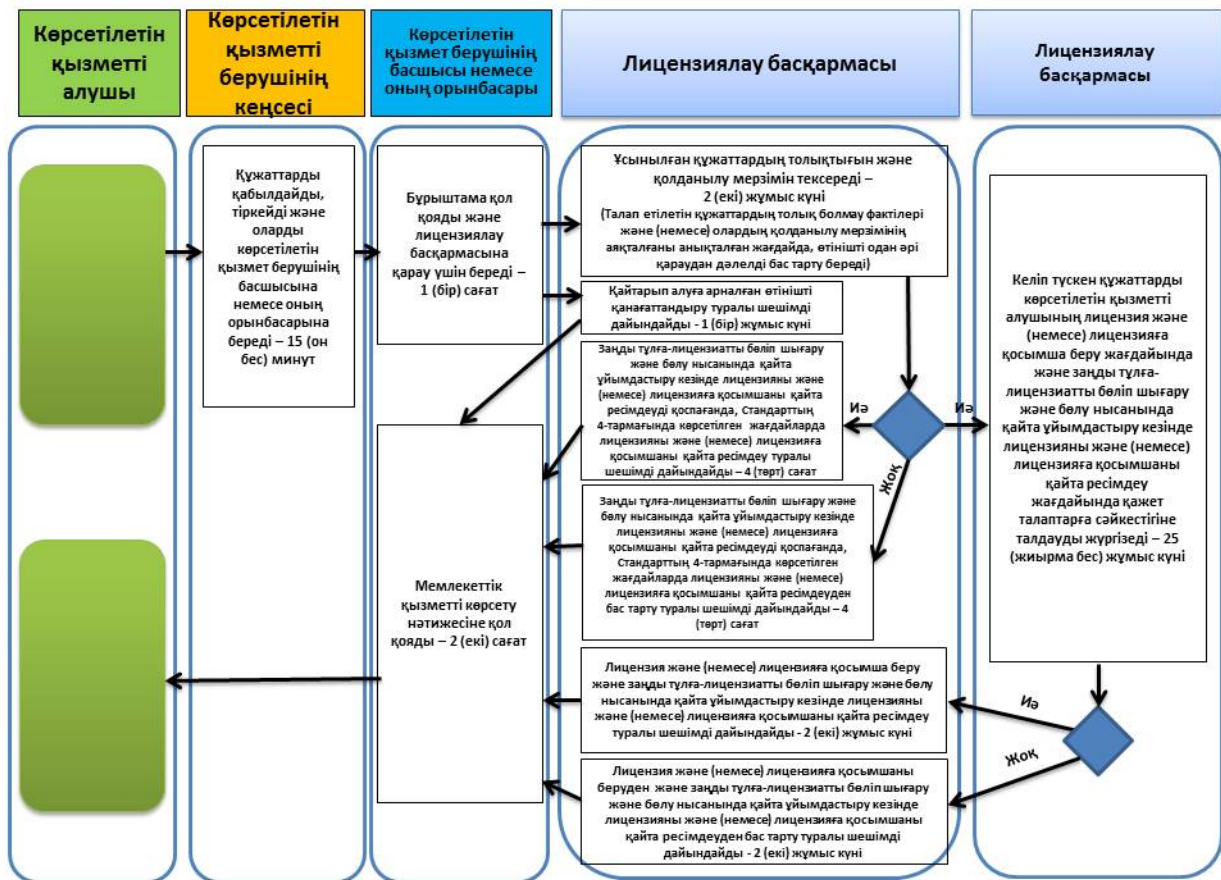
Көрсетілетін қызметті алушы

Көрсетілетін қызметті берушінің кеңсесі

Көрсетілетін қызмет берушінің басшысы немесе оның орынбасары

Лицензиялау басқармасы

Лицензиялау басқармасы

Құжаттарды қабылдайды, тіркейді және оларды көрсетілетін қызмет берушінің басшысына немесе оның орынбасарына береді – 15 (он бес) минут

Бұрыштама қол қояды және лицензиялау басқармасына қарау үшін береді – 1 (бір) сағат

Ұсынылған құжаттардың толықтығын және қолданылу мерзімін тексереді – 2 (екі) жұмыс күні
(Талап етілетін құжаттардың толық болмау фактілері және (немесе) олардың қолданылу мерзімінің аяқталғаны анықталған жағдайда, өтінішті одан әрі қараудан дәлелді бас тарту береді)

Қайтарып алуға арналған өтінішті қанағаттандыру туралы шешімді дайындайды - 1 (бір) жұмыс күні

Заңды тұлға-лицензиатты бөліп шығару және бөлу нысанында қайта ұйымдастыру кезінде лицензияны және (немесе) лицензияға қосымшаны қайта ресімдеуді қоспағанда, Стандарттың 4-тармағында көрсетілген жағдайларда лицензияны және (немесе) лицензияға қосымшаны қайта ресімдеу туралы шешімді дайындайды – 4 (төрт) сағат

Иә

Иә

Жоқ

Заңды тұлға-лицензиатты бөліп шығару және бөлу нысанында қайта ұйымдастыру кезінде лицензияны және (немесе) лицензияға қосымшаны қайта ресімдеуді қоспағанда, Стандарттың 4-тармағында көрсетілген жағдайларда лицензияны және (немесе) лицензияға қосымшаны қайта ресімдеуден бас тарту туралы шешімді дайындайды – 4 (төрт) сағат

Келіп түскен құжаттарды көрсетілетін қызметті алушының лицензия және (немесе) лицензияға қосымша беру жағдайында және заңды тұлға-лицензиатты бөліп шығару және бөлу нысанында қайта ұйымдастыру кезінде лицензияны және (немесе) лицензияға қосымшаны қайта ресімдеу жағдайында қажет талаптарға сәйкестігіне талдауды жүргізеді – 25 (жиырма бес) жұмыс күні

Мемлекеттік қызметті көрсету нәтижесіне қол қояды – 2 (екі) сағат

Лицензия және (немесе) лицензияға қосымша беру және заңды тұлға-лицензиатты бөліп шығару және бөлу нысанында қайта ұйымдастыру кезінде лицензияны және (немесе) лицензияға қосымшаны қайта ресімдеу туралы шешімді дайындайды - 2 (екі) жұмыс күні

Иә

Жоқ

Лицензия және (немесе) лицензияға қосымшаны беруден және заңды тұлға-лицензиатты бөліп шығару және бөлу нысанында қайта ұйымдастыру кезінде лицензияны және (немесе) лицензияға қосымшаны қайта ресімдеуден бас тарту туралы шешімді дайындайды - 2 (екі) жұмыс күні